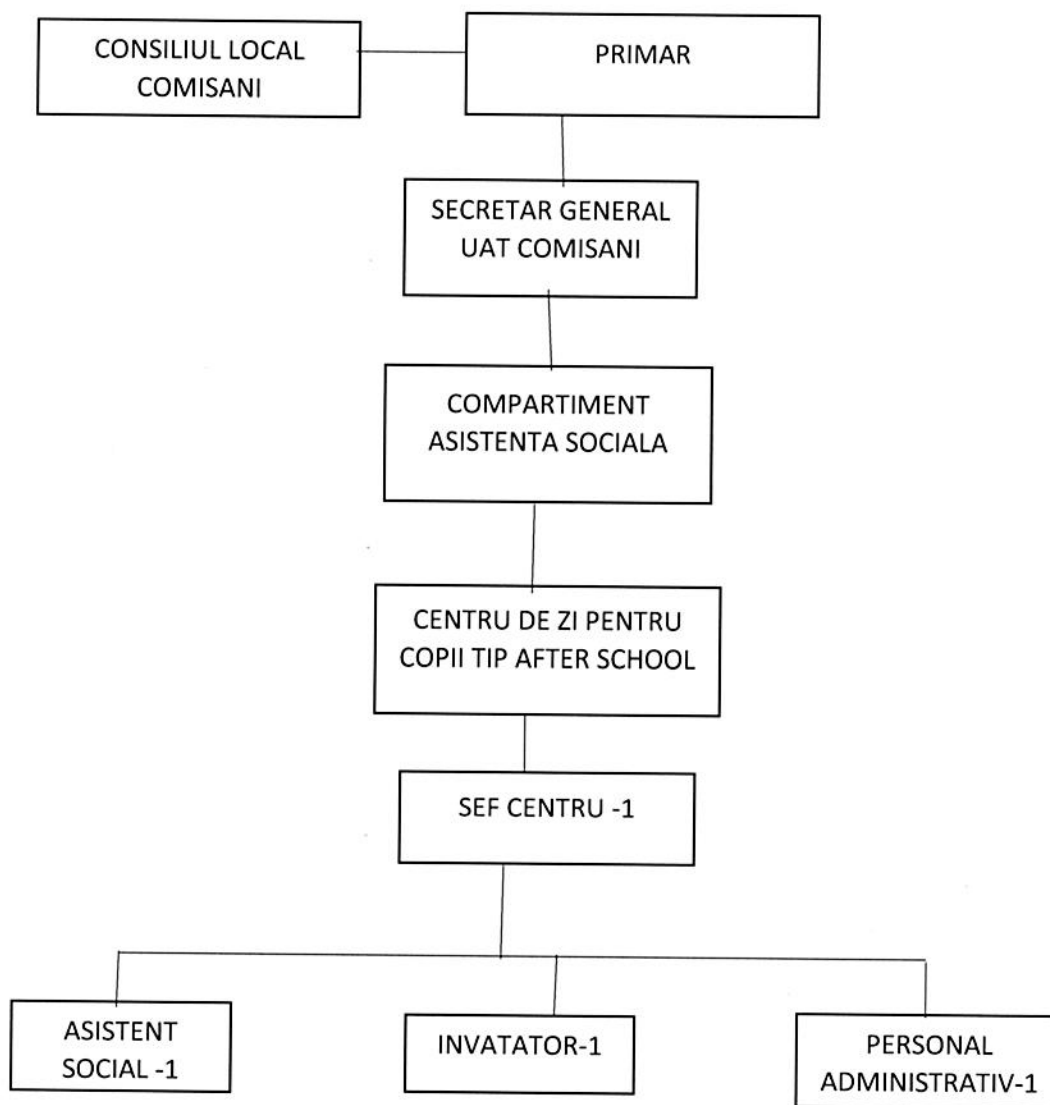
CONSILIUL LOCAL COMISANI

PRIMAR

SECRETAR GENERAL UAT COMISANI

COMPARTIMENT ASISTENTA SOCIALA

CENTRU DE ZI PENTRU COPII TIP AFTER SCHOOL

SEF CENTRU -1

ASISTENT SOCIAL -1

INVATATOR-1

PERSONAL ADMINISTRATIV-1